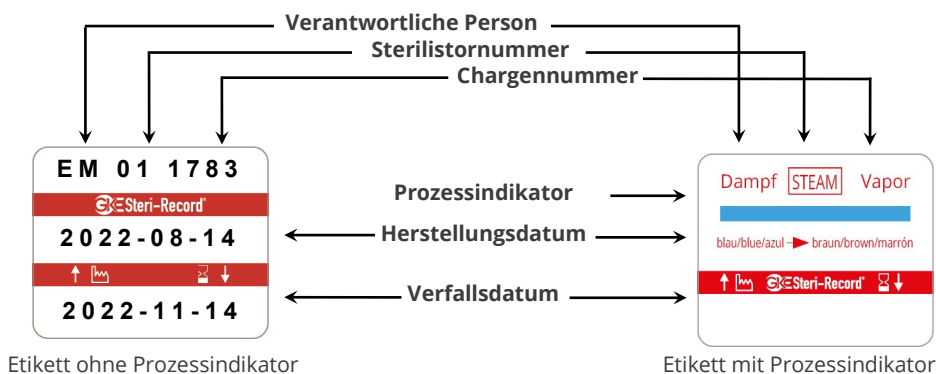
Verantwortliche Person
Sterilistornummer
Chargennummer

EM 01 1783
GKE Steri-Record®
2022-08-14
2022-11-14

Etikett ohne Prozessindikator

Prozessindikator
Herstellungsdatum
Verfallsdatum

Dampf STEAM Vapor
blau/blue/azul ▶ braun/brown/marrón
GKE Steri-Record®

Etikett mit Prozessindikator